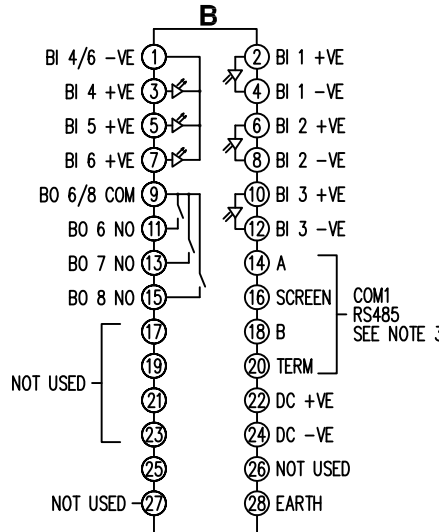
B

BI 4/6 −VE 1
BI 4 +VE 3
BI 5 +VE 5
BI 6 +VE 7
BO 6/8 COM 9
BO 6 NO 11
BO 7 NO 13
BO 8 NO 15
17
19
NOT USED 21
23
25
NOT USED 27

2 BI 1 +VE
4 BI 1 −VE
6 BI 2 +VE
8 BI 2 −VE
10 BI 3 +VE
12 BI 3 −VE
14 A
16 SCREEN
18 B
20 TERM
22 DC +VE
24 DC −VE
26 NOT USED
28 EARTH

COM1
RS485
SEE NOTE 3